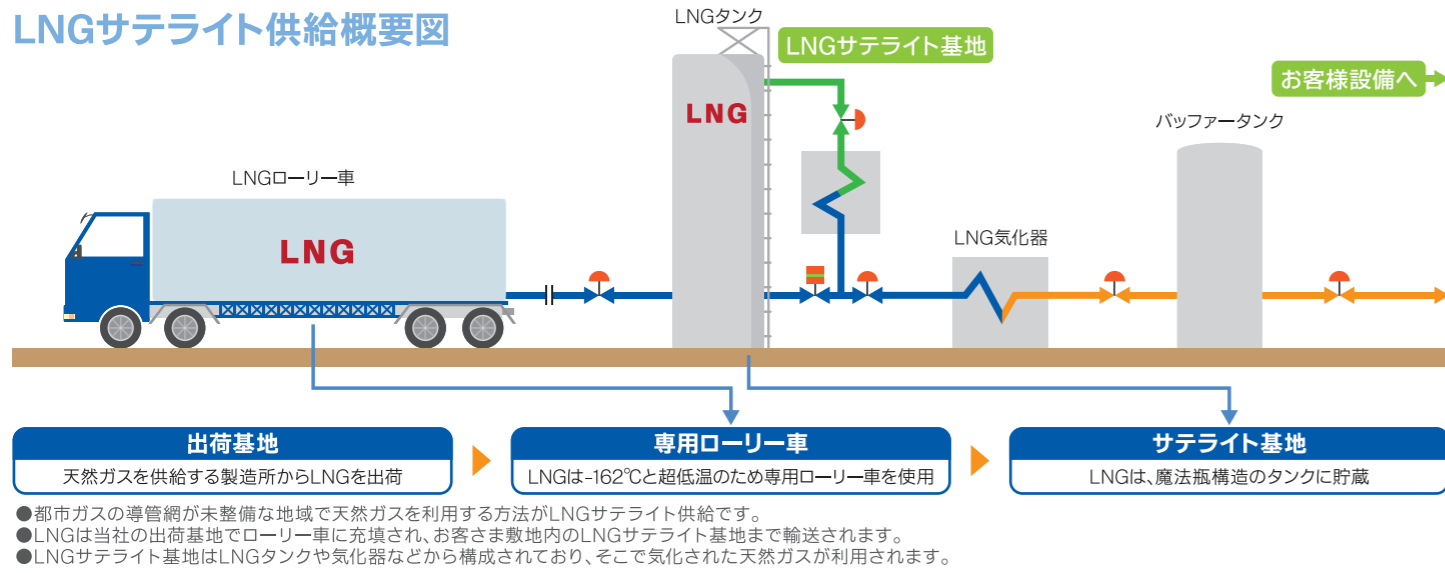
LNGサテライト供給概要図

LNGタンク

LNGサテライト基地

お客様設備へ

LNG

バッファータンク

LNGローリー車

LNG

LNG気化器

出荷基地
天然ガスを供給する製造所からLNGを出荷

専用ローリー車
LNGは-162℃と超低温のため専用ローリー車を使用

サテライト基地
LNGは、魔法瓶構造のタンクに貯蔵

●都市ガスの導管網が未整備な地域で天然ガスを利用する方法がLNGサテライト供給です。
●LNGは当社の出荷基地でローリー車に充填され、お客さま敷地内のLNGサテライト基地まで輸送されます。
●LNGサテライト基地はLNGタンクや気化器などから構成されており、そこで気化された天然ガスが利用されます。